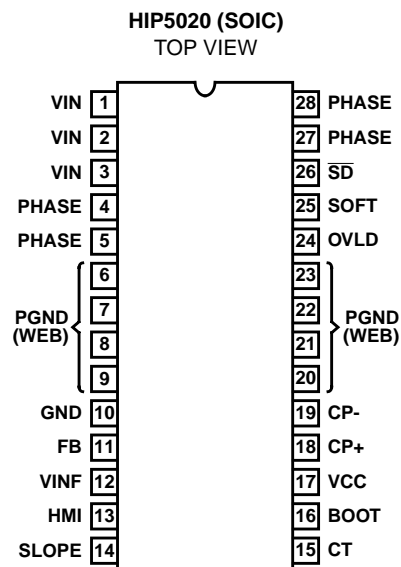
HIP5020 (SOIC)
TOP VIEW

| | | | |
|---|---|---|---|
| VIN | 1 | 28 | PHASE |
| VIN | 2 | 27 | PHASE |
| VIN | 3 | 26 | $\overline{SD}$ |
| PHASE | 4 | 25 | SOFT |
| PHASE | 5 | 24 | OVLD |
| PGND (WEB) | 6 | 23 | PGND (WEB) |
| | 7 | 22 | |
| | 8 | 21 | |
| | 9 | 20 | |
| GND | 10 | 19 | CP- |
| FB | 11 | 18 | CP+ |
| VINF | 12 | 17 | VCC |
| HMI | 13 | 16 | BOOT |
| SLOPE | 14 | 15 | CT |